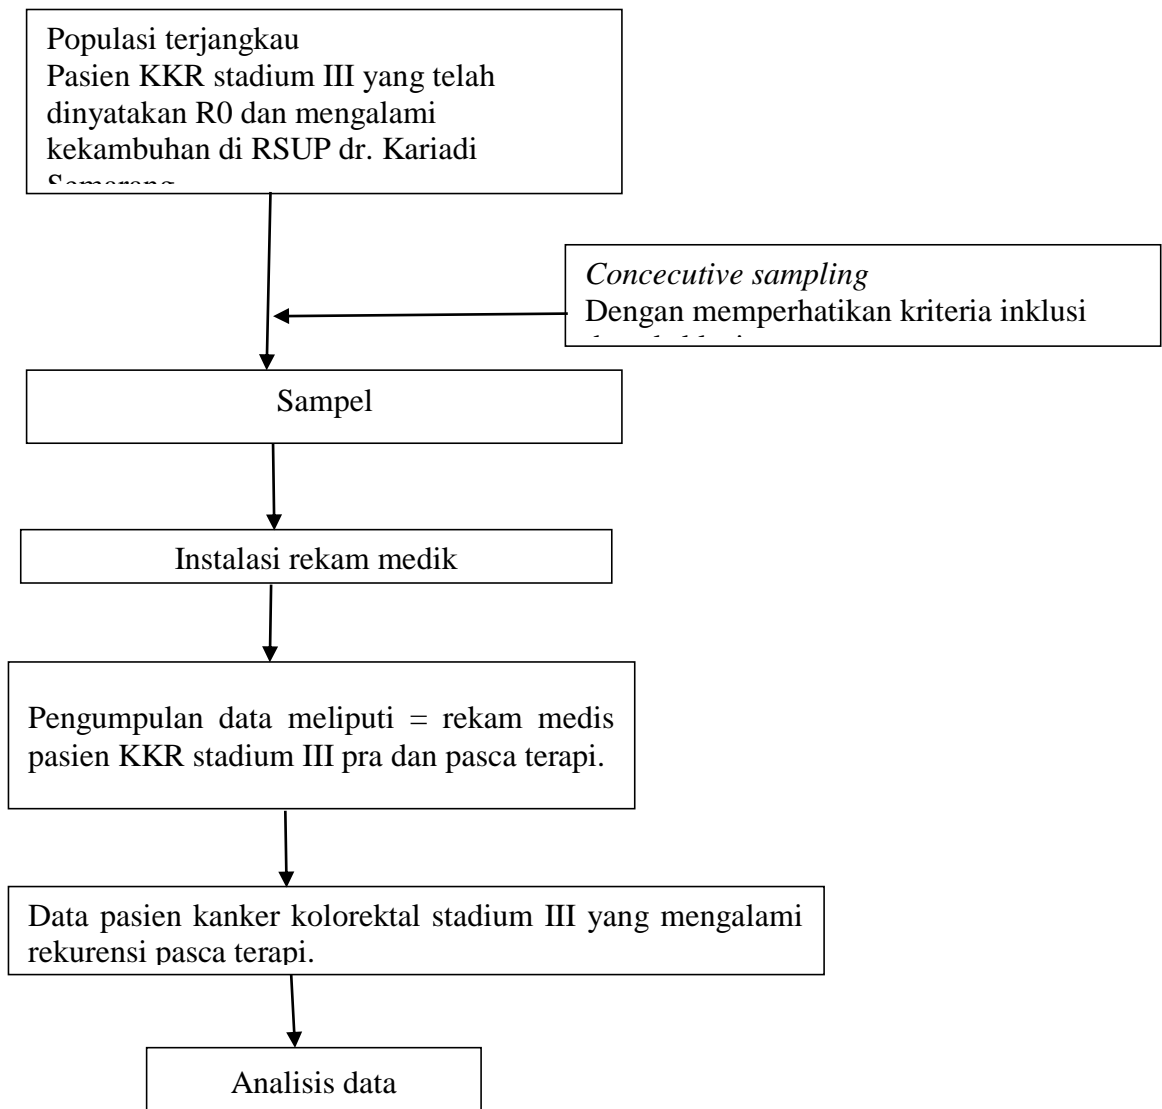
Populasi terjangkau
Pasien KKR stadium III yang telah dinyatakan R0 dan mengalami kekambuhan di RSUP dr. Kariadi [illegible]

*Concecutive sampling*
Dengan memperhatikan kriteria inklusi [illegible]

Sampel

Instalasi rekam medik

Pengumpulan data meliputi = rekam medis pasien KKR stadium III pra dan pasca terapi.

Data pasien kanker kolorektal stadium III yang mengalami rekurensi pasca terapi.

Analisis data